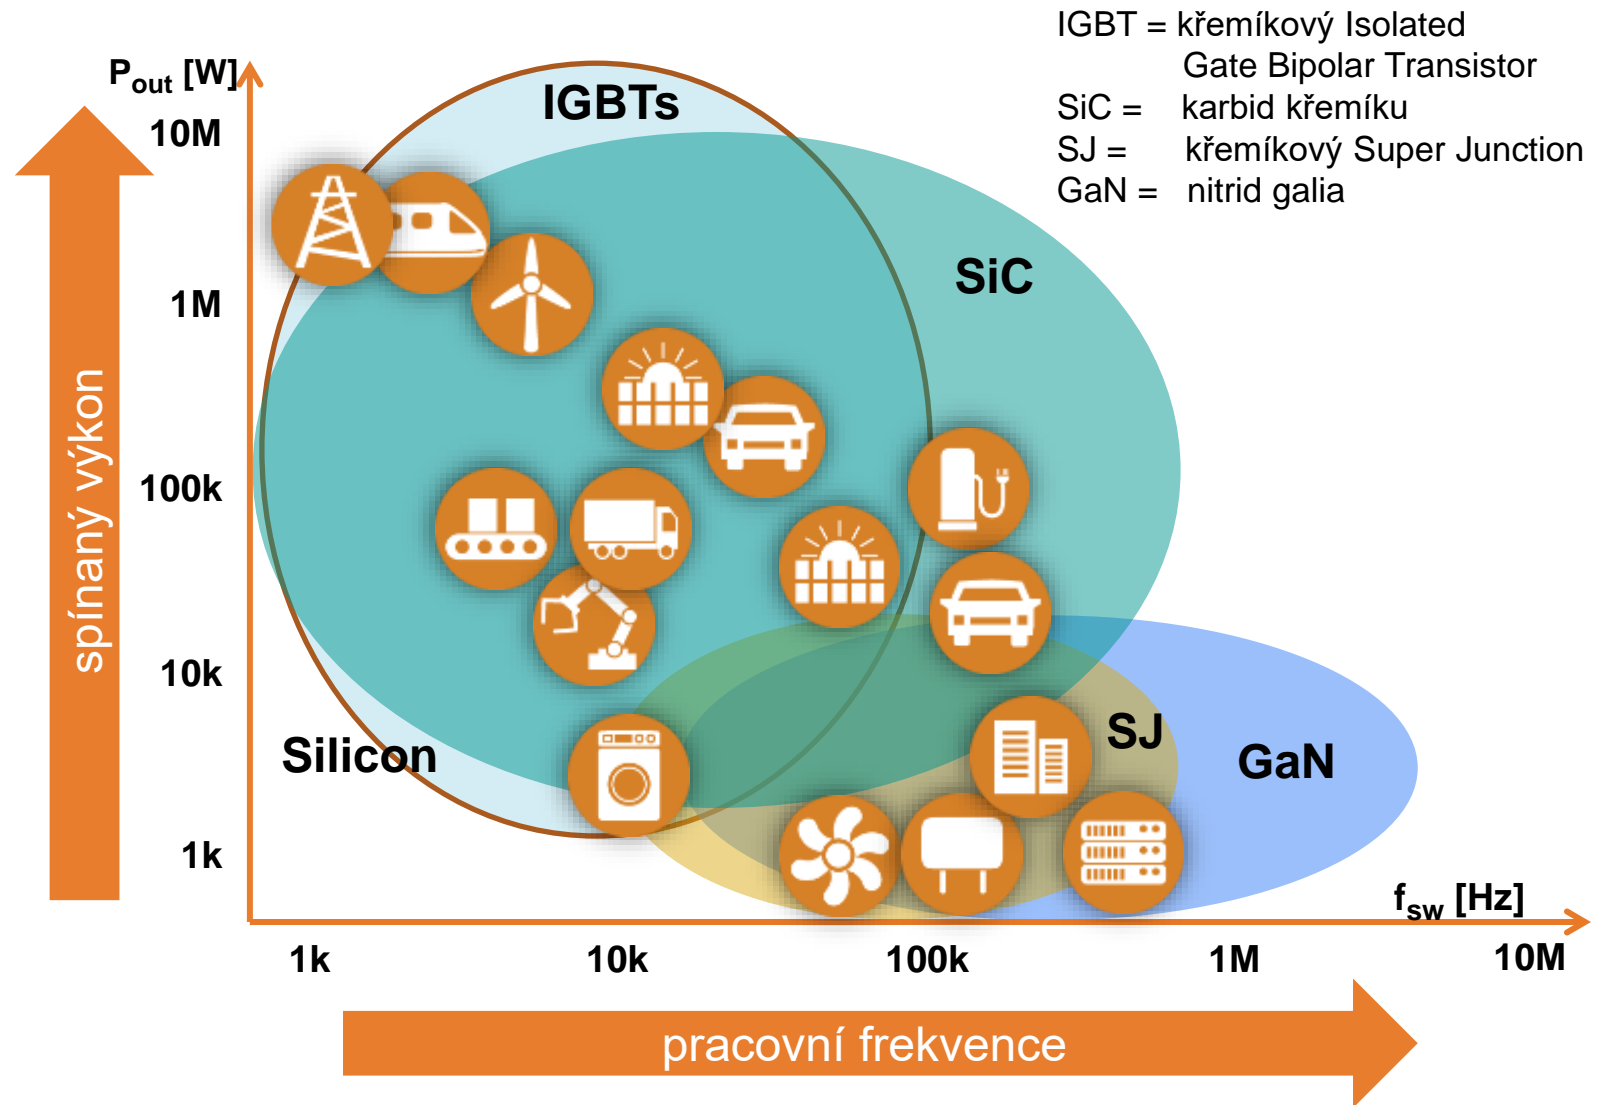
IGBT = křemíkový Isolated Gate Bipolar Transistor
SiC = karbid křemíku
SJ = křemíkový Super Junction
GaN = nitrid galia

$P_{out}$ [W]

10M

1M

100k

10k

1k

spínaný výkon

IGBTs

SiC

Silicon

SJ

GaN

$f_{sw}$ [Hz]

1k

10k

100k

1M

10M

pracovní frekvence